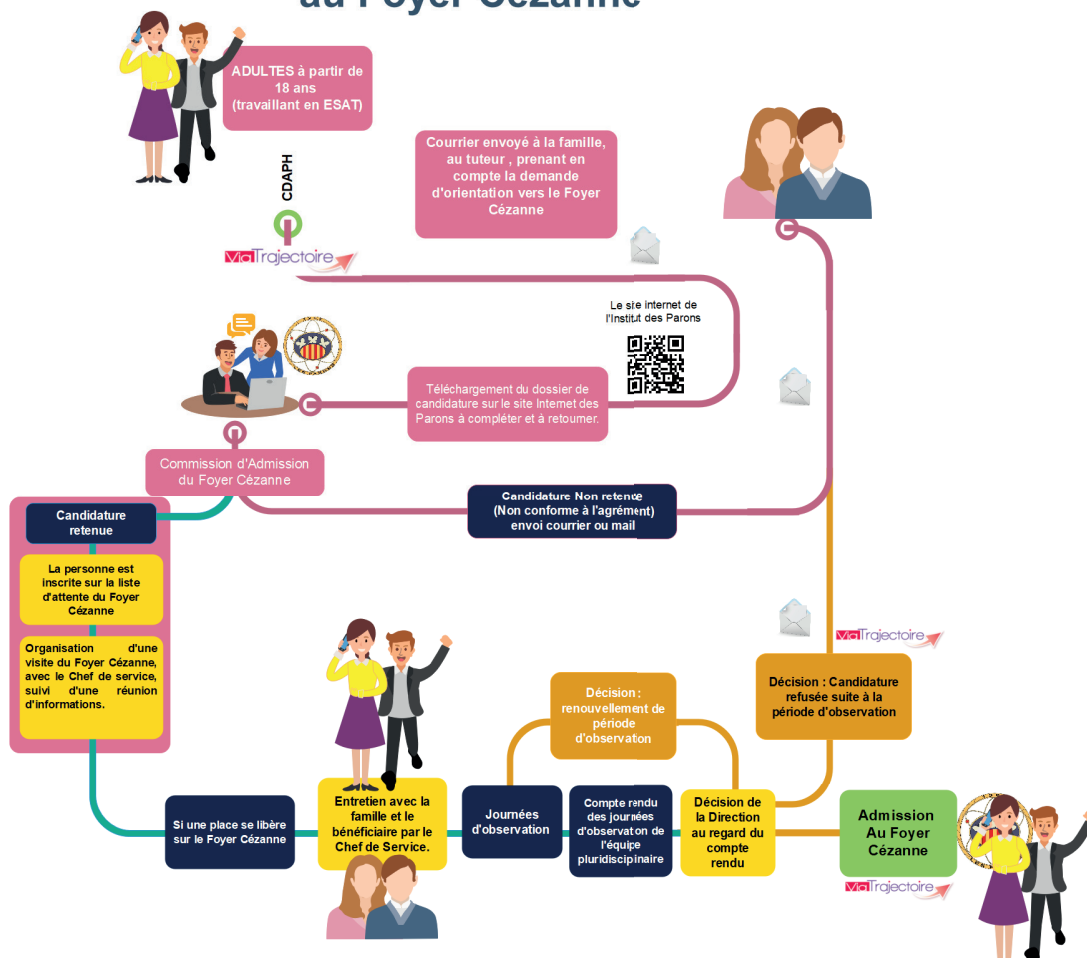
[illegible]

ADULTES à partir de 18 ans (travaillant en ESAT)

CDAPH

ViaTrajectoire

Courrier envoyé à la famille, au tuteur , prenant en compte la demande d'orientation vers le Foyer Cézanne

Le site internet de l'Institut des Parons

Téléchargement du dossier de candidature sur le site Internet des Parons à compléter et à retourner.

Commission d'Admission du Foyer Cézanne

Candidature Non retenue (Non conforme à l'agrément) envoi courrier ou mail

Candidature retenue

La personne est inscrite sur la liste d'attente du Foyer Cézanne

Organisation d'une visite du Foyer Cézanne, avec le Chef de service, suivi d'une réunion d'informations.

ViaTrajectoire

Décision : Candidature refusée suite à la période d'observation

Décision : renouvellement de période d'observation

Si une place se libère sur le Foyer Cézanne

Entretien avec la famille et le bénéficiaire par le Chef de Service.

Journées d'observation

Compte rendu des journées d'observation de l'équipe pluridisciplinaire

Décision de la Direction au regard du compte rendu

Admission Au Foyer Cézanne

ViaTrajectoire